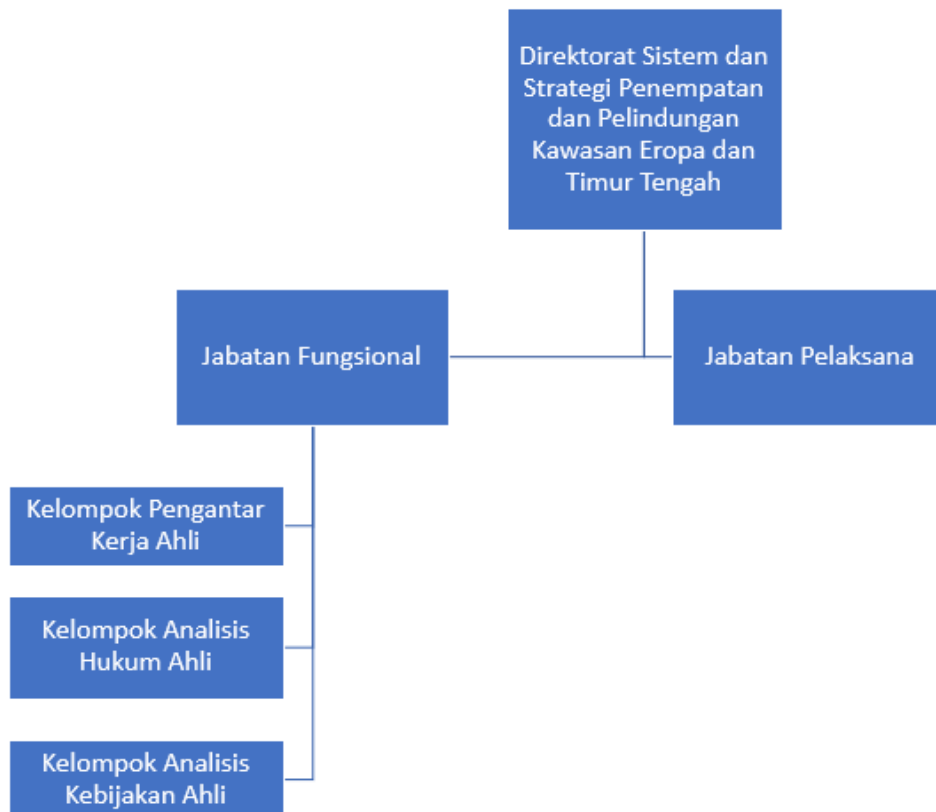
Direktorat Sistem dan Strategi Penempatan dan Pelindungan Kawasan Eropa dan Timur Tengah

Jabatan Fungsional

Jabatan Pelaksana

Kelompok Pengantar Kerja Ahli

Kelompok Analisis Hukum Ahli

Kelompok Analisis Kebijakan Ahli